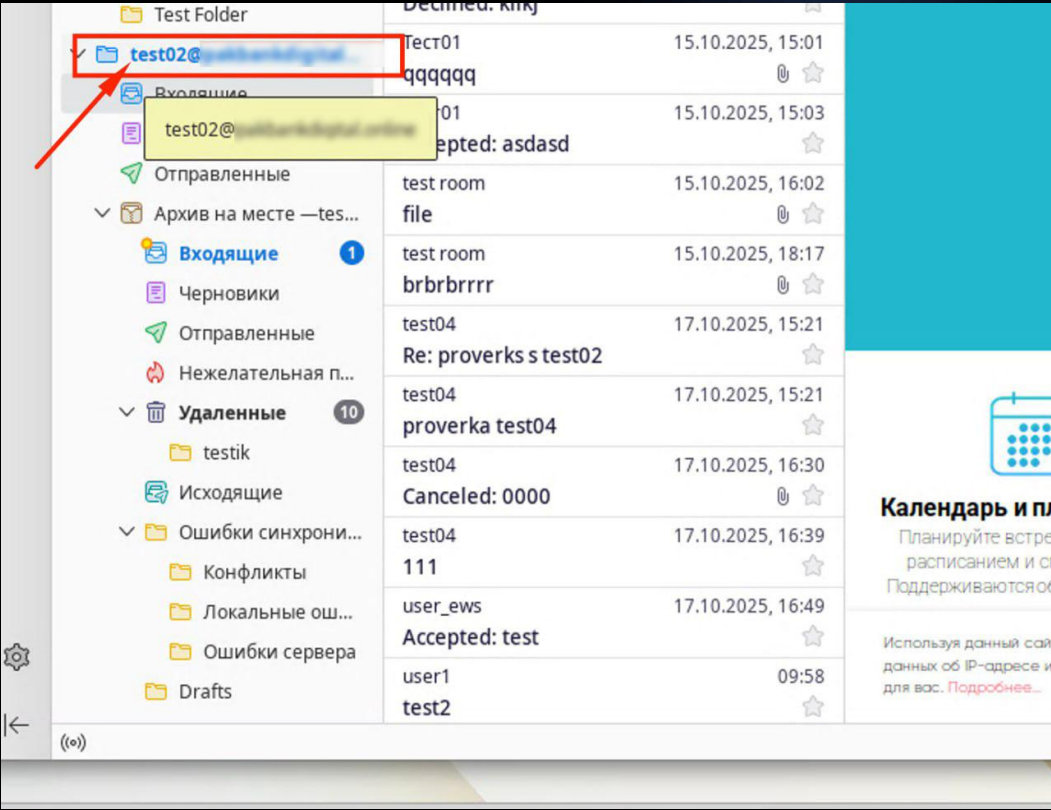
Test Folder
test02@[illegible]
Входящие
test02@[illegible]
Отправленные
Архив на месте —tes...
Входящие 1
Черновики
Отправленные
Нежелательная п...
Удаленные 10
testik
Исходящие
Ошибки синхрони...
Конфликты
Локальные ош...
Ошибки сервера
Drafts

Declined: klrkj
Тест01 15.10.2025, 15:01
qqqqqq
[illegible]01 15.10.2025, 15:03
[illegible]epted: asdasd
test room 15.10.2025, 16:02
file
test room 15.10.2025, 18:17
brbrbrrrr
test04 17.10.2025, 15:21
Re: proverks s test02
test04 17.10.2025, 15:21
proverka test04
test04 17.10.2025, 16:30
Canceled: 0000
test04 17.10.2025, 16:39
111
user_ews 17.10.2025, 16:49
Accepted: test
user1 09:58
test2

Календарь и пл
Планируйте встре
расписанием и с
Поддерживаются

Используя данный сай
данных об IP-адресе и
для вас. Подробнее...